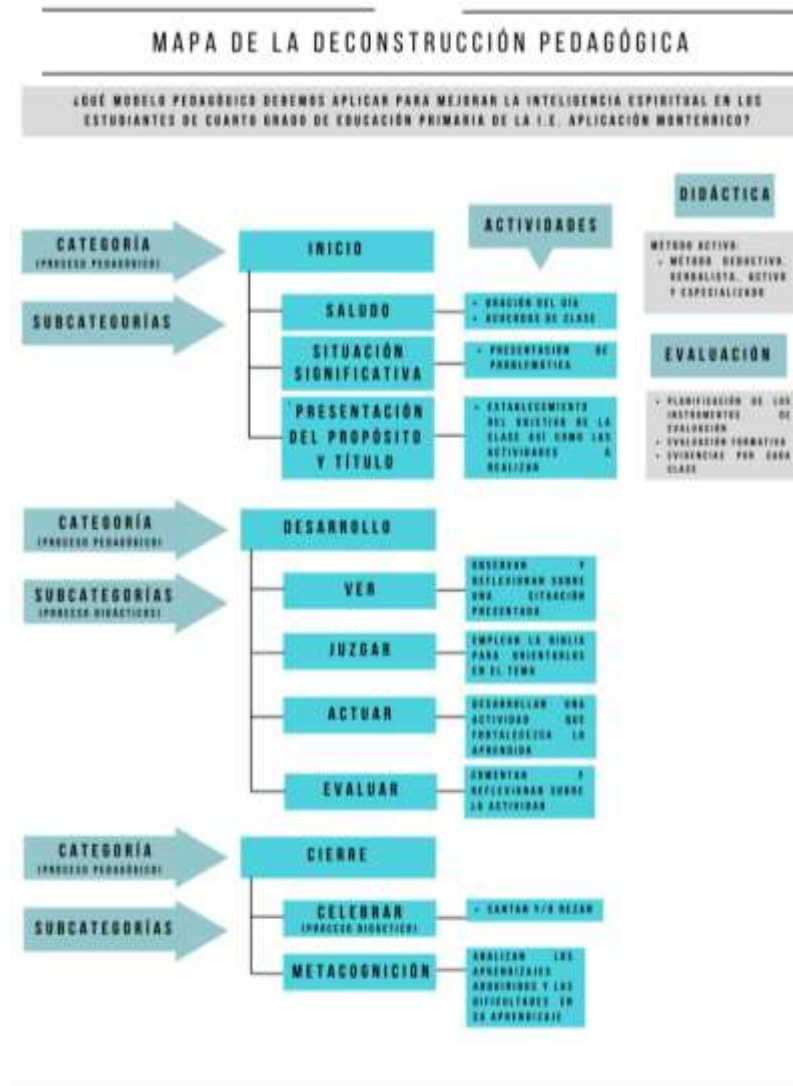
MAPA DE LA DECONSTRUCCIÓN PEDAGÓGICA

¿QUÉ MODELO PEDAGÓGICO DEBEMOS APLICAR PARA MEJORAR LA INTELIGENCIA ESPIRITUAL EN LOS ESTUDIANTES DE CUARTO GRADO DE EDUCACIÓN PRIMARIA DE LA I.E. APLICACIÓN MONTERRICO?

DIDÁCTICA

MÉTODO ACTIVO:
- MÉTODO DEDUCTIVO, VERBALISTA, ACTIVO Y ESPECIALIZADO

EVALUACIÓN

- PLANIFICACIÓN DE LOS INSTRUMENTOS DE EVALUACIÓN
- EVALUACIÓN FORMATIVA
- EVIDENCIAS POR CADA CLASE

ACTIVIDADES

CATEGORÍA (PROCESO PEDAGÓGICO)

INICIO

SUBCATEGORÍAS

SALUDO
- ORACIÓN DEL DÍA
- ACUERDOS DE CLASE

SITUACIÓN SIGNIFICATIVA
- PRESENTACIÓN DE PROBLEMÁTICA

PRESENTACIÓN DEL PROPÓSITO Y TÍTULO
- ESTABLECIMIENTO DEL OBJETIVO DE LA CLASE ASÍ COMO LAS ACTIVIDADES A REALIZAR

CATEGORÍA (PROCESO PEDAGÓGICO)

DESARROLLO

SUBCATEGORÍAS (PROCESO DIDÁCTICO)

VER
OBSERVAN Y REFLEXIONAN SOBRE UNA SITUACIÓN PRESENTADA

JUZGAR
EMPLEAN LA BIBLIA PARA ORIENTARLOS EN EL TEMA

ACTUAR
DESARROLLAN UNA ACTIVIDAD QUE FORTALEZCA LO APRENDIDO

EVALUAR
COMENTAN Y REFLEXIONAN SOBRE LA ACTIVIDAD

CATEGORÍA (PROCESO PEDAGÓGICO)

CIERRE

SUBCATEGORÍAS

CELEBRAR (PROCESO DIDÁCTICO)
- CANTAN Y/O REZAN

METACOGNICIÓN
ANALIZAN LOS APRENDIZAJES ADQUIRIDOS Y LAS DIFICULTADES EN SU APRENDIZAJE